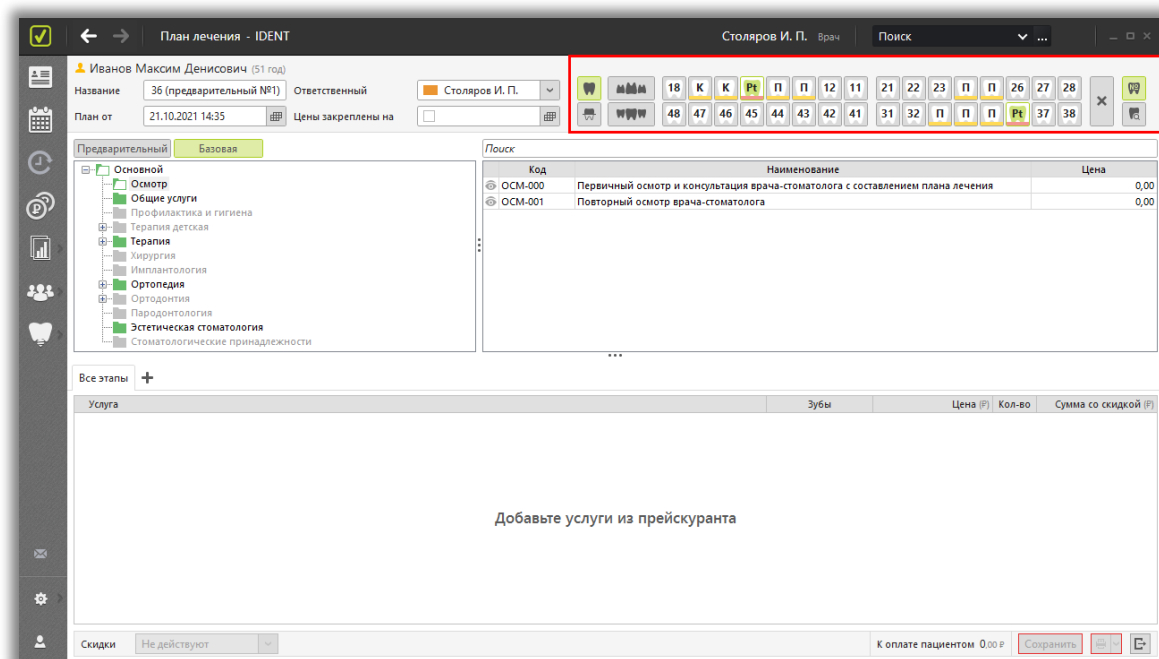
План лечения - IDENT

Столяров И. П. Врач

Поиск

Иванов Максим Денисович (51 год)

Название 36 (предварительный №1) Ответственный Столяров И. П.

План от 21.10.2021 14:35 Цены закреплены на

18 К К Pt П П 12 11 21 22 23 П П 26 27 28

48 47 46 45 44 43 42 41 31 32 П П П Pt 37 38

Предварительный Базовая

Основной
Осмотр
Общие услуги
Профилактика и гигиена
Терапия детская
Терапия
Хирургия
Имплантология
Ортопедия
Ортодонтия
Пародонтология
Эстетическая стоматология
Стоматологические принадлежности

Поиск

| Код | Наименование | Цена |
|---|---|---|
| ОСМ-000 | Первичный осмотр и консультация врача-стоматолога с составлением плана лечения | 0,00 |
| ОСМ-001 | Повторный осмотр врача-стоматолога | 0,00 |

Все этапы +

| Услуга | Зубы | Цена (₽) | Кол-во | Сумма со скидкой (₽) |
|---|---|---|---|---|

Добавьте услуги из прейскуранта

Скидки Не действуют

К оплате пациентом 0,00 ₽ Сохранить